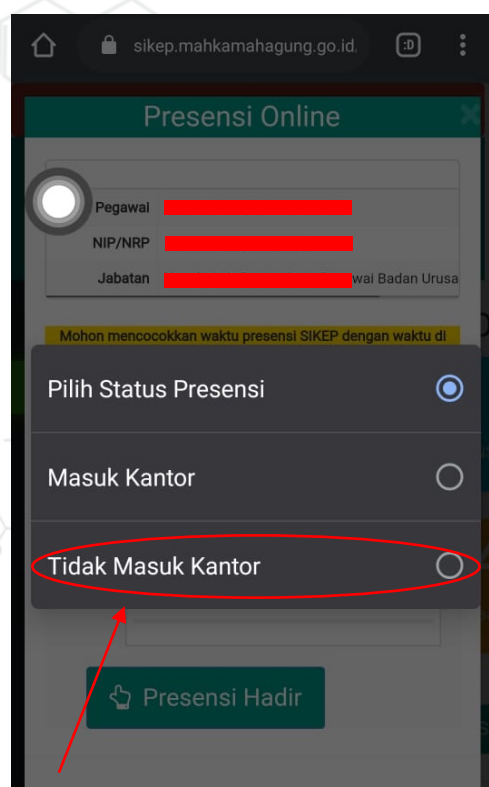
sikep.mahkamahagung.go.id

:D

Presensi Online

Pegawai

NIP/NRP

Jabatan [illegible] wai Badan Urusa

Mohon mencocokkan waktu presensi SIKEP dengan waktu di

Pilih Status Presensi

Masuk Kantor

Tidak Masuk Kantor

Presensi Hadir